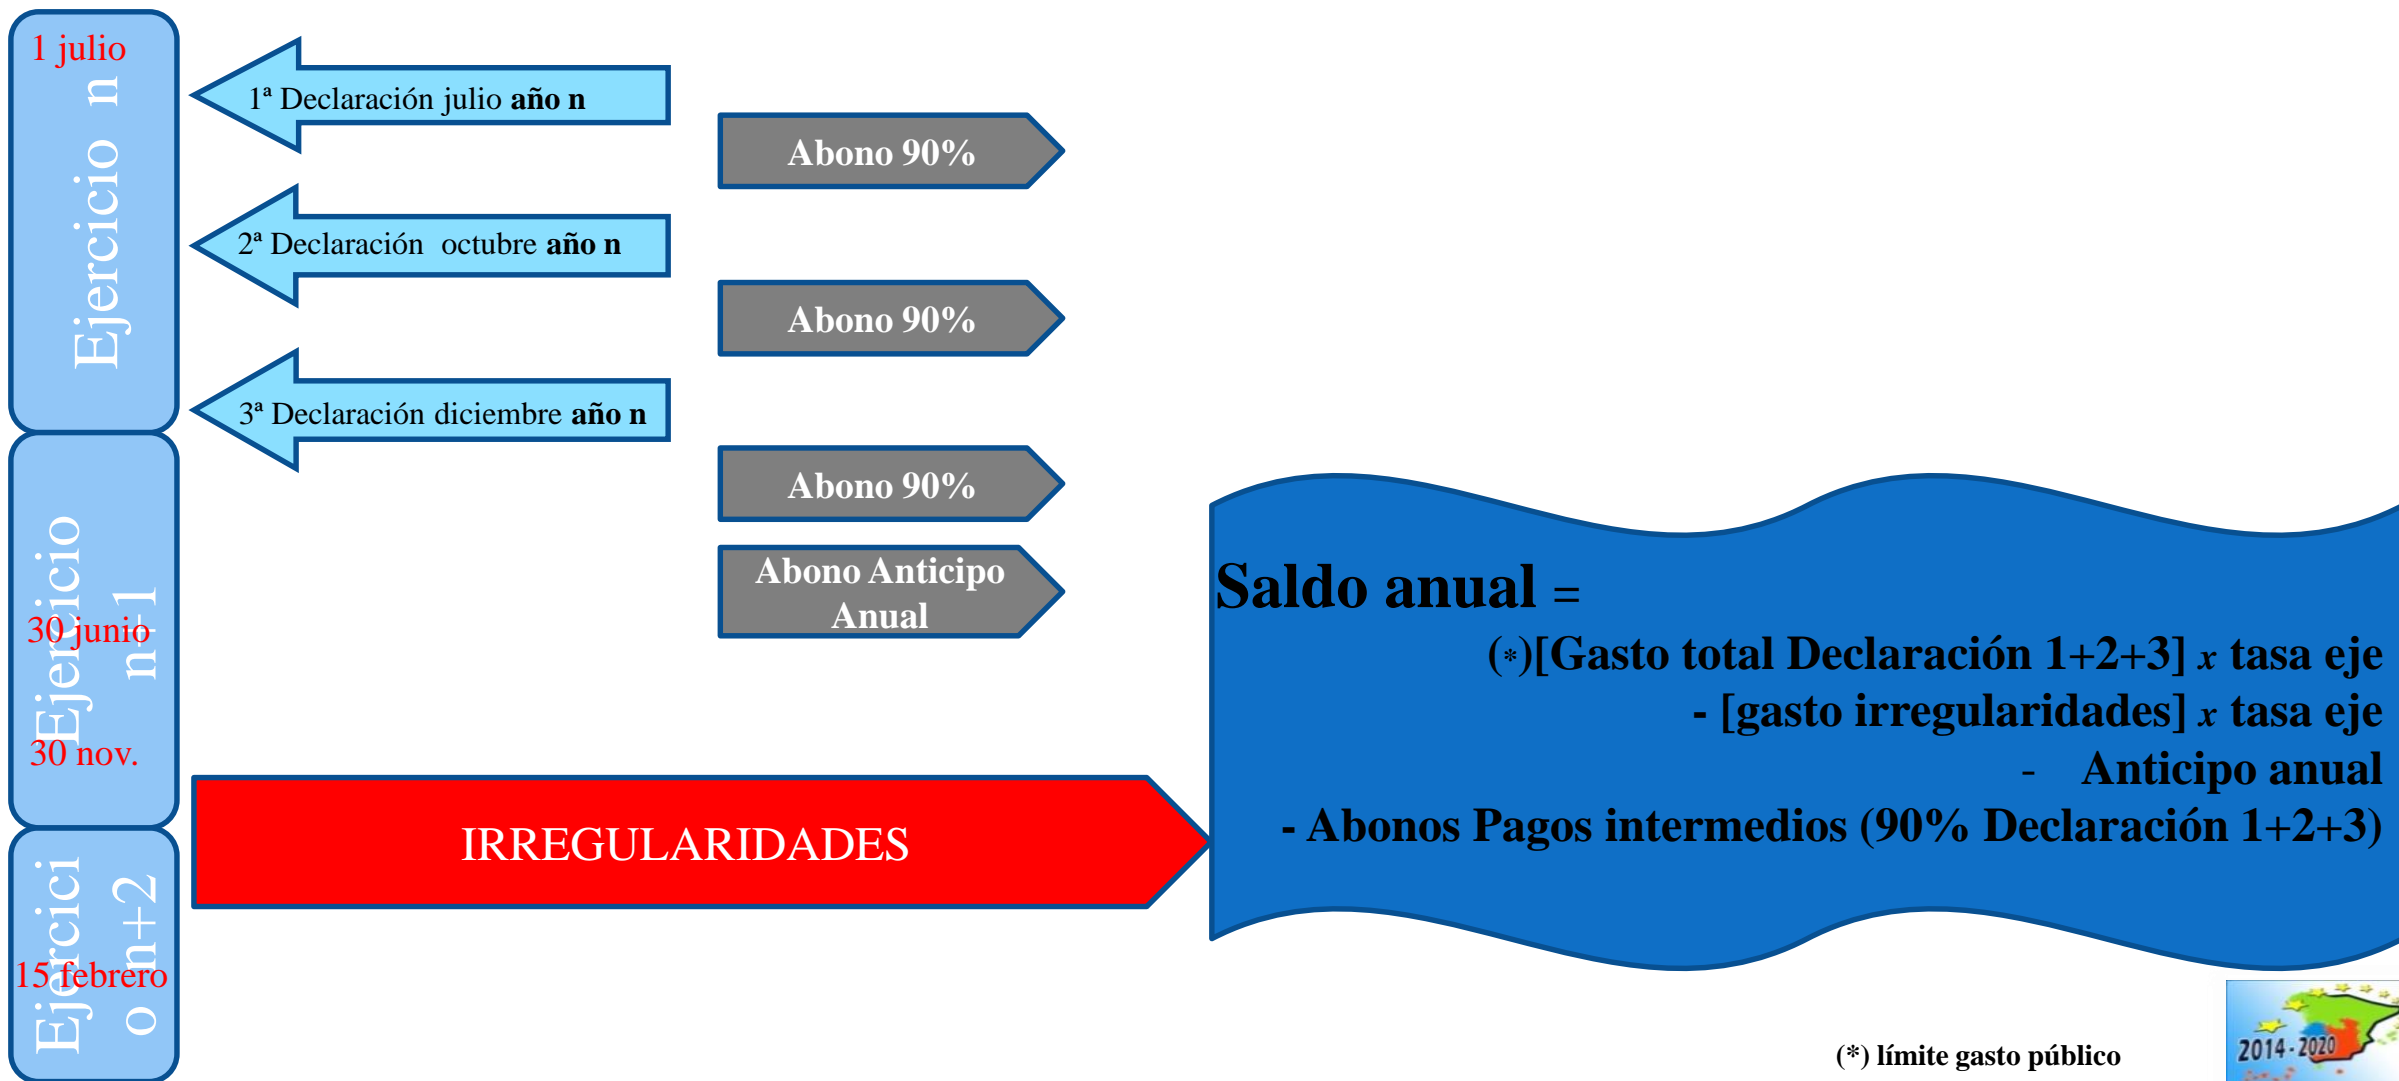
1 julio
Ejercicio n

1ª Declaración julio **año n**

Abono 90%

2ª Declaración octubre **año n**

Abono 90%

3ª Declaración diciembre **año n**

Abono 90%

Abono Anticipo Anual

Ejercicio n+1
30 junio
30 nov.

IRREGULARIDADES

Ejercicio n+2
15 febrero

Saldo anual =
(*)[Gasto total Declaración 1+2+3] x tasa eje
- [gasto irregularidades] x tasa eje
- Anticipo anual
- Abonos Pagos intermedios (90% Declaración 1+2+3)

(*) límite gasto público

2014-2020